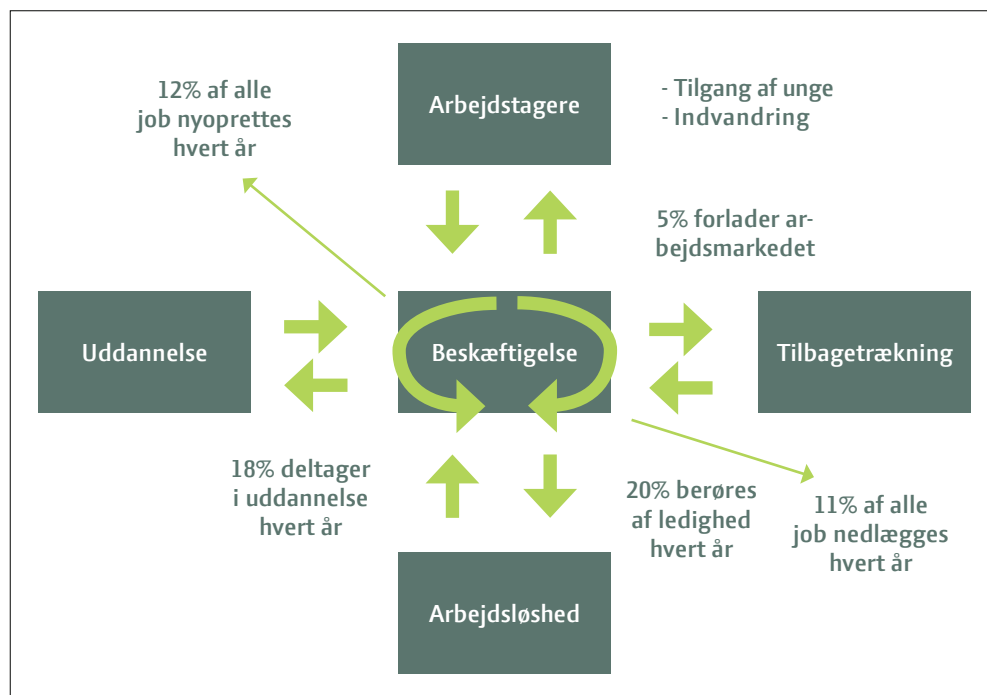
12% af alle job nyoprettes hvert år

Arbejdstagere

- Tilgang af unge
- Indvandring

5% forlader arbejdsmarkedet

Uddannelse

Beskæftigelse

Tilbagetrækning

18% deltager i uddannelse hvert år

20% berøres af ledighed hvert år

11% af alle job nedlægges hvert år

Arbejdsløshed